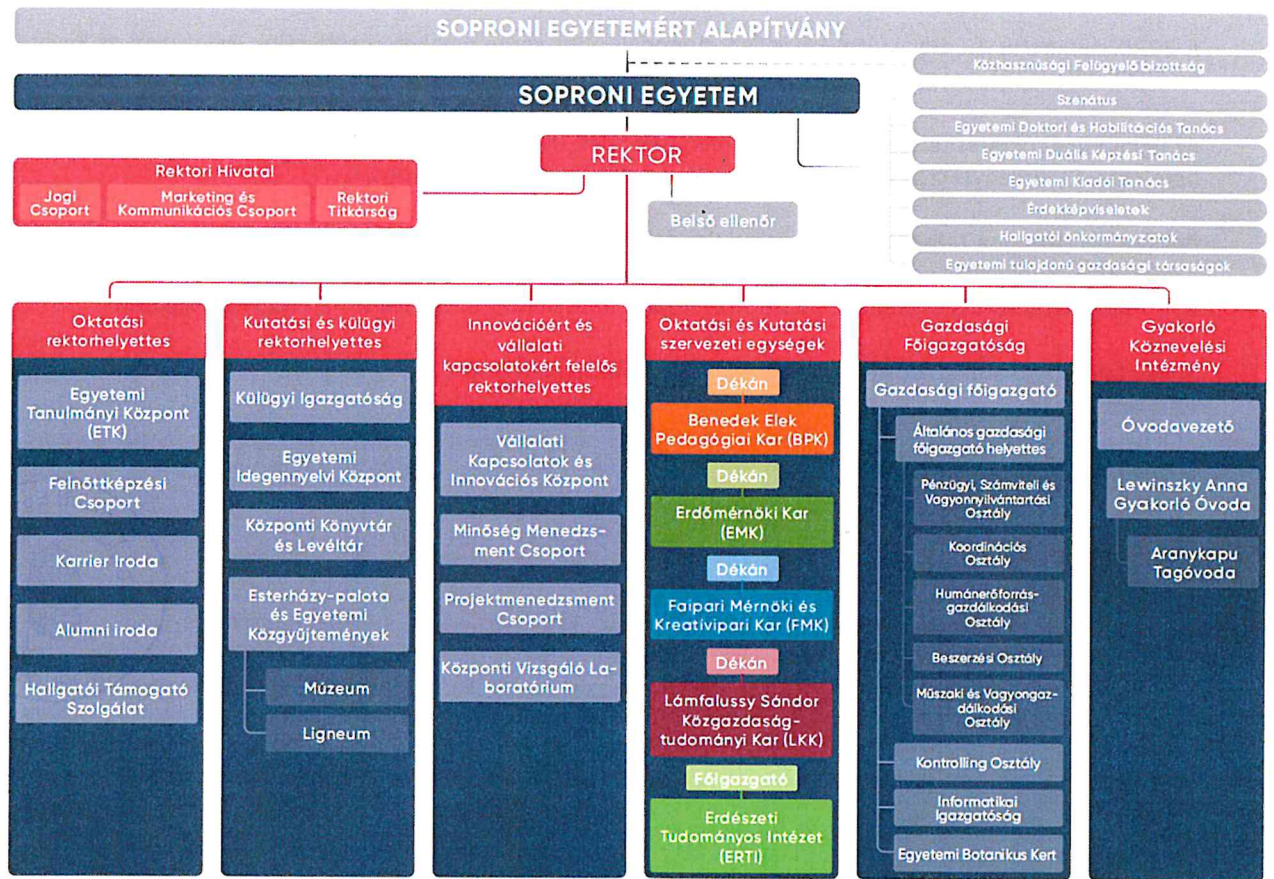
SOPRONI EGYETEMÉRT ALAPÍTVÁNY

Közhasznúsági Felügyelő bizottság

SOPRONI EGYETEM

Szenátus
Egyetemi Doktori és Habilitációs Tanács
Egyetemi Duális Képzési Tanács
Egyetemi Kiadói Tanács
Érdekképviseletek
Hallgatói önkormányzatok
Egyetemi tulajdonú gazdasági társaságok

REKTOR

Rektori Hivatal
Jogi Csoport
Marketing és Kommunikációs Csoport
Rektori Titkárság

Belső ellenőr

Oktatási rektorhelyettes
Egyetemi Tanulmányi Központ (ETK)
Felnőttképzési Csoport
Karrier Iroda
Alumni iroda
Hallgatói Támogató Szolgálat

Kutatási és külügyi rektorhelyettes
Külügyi Igazgatóság
Egyetemi Idegennyelvi Központ
Központi Könyvtár és Levéltár
Esterházy-palota és Egyetemi Közgyűjtemények
Múzeum
Ligneum

Innovációért és vállalati kapcsolatokért felelős rektorhelyettes
Vállalati Kapcsolatok és Innovációs Központ
Minőség Menedzsment Csoport
Projektmenedzsment Csoport
Központi Vizsgáló Laboratórium

Oktatási és Kutatási szervezeti egységek
Dékán
Benedek Elek Pedagógiai Kar (BPK)
Dékán
Erdőmérnöki Kar (EMK)
Dékán
Faipari Mérnöki és Kreatívipari Kar (FMK)
Dékán
Lámfalussy Sándor Közgazdaságtudományi Kar (LKK)
Főigazgató
Erdészeti Tudományos Intézet (ERTI)

Gazdasági Főigazgatóság
Gazdasági főigazgató
Általános gazdasági főigazgató helyettes
Pénzügyi, Számviteli és Vagyonnyilvántartási Osztály
Koordinációs Osztály
Humánerőforrás-gazdálkodási Osztály
Beszerzési Osztály
Műszaki és Vagyongazdálkodási Osztály
Kontrolling Osztály
Informatikai Igazgatóság
Egyetemi Botanikus Kert

Gyakorló Köznevelési Intézmény
Óvodavezető
Lewinszky Anna Gyakorló Óvoda
Aranykapu Tagóvoda